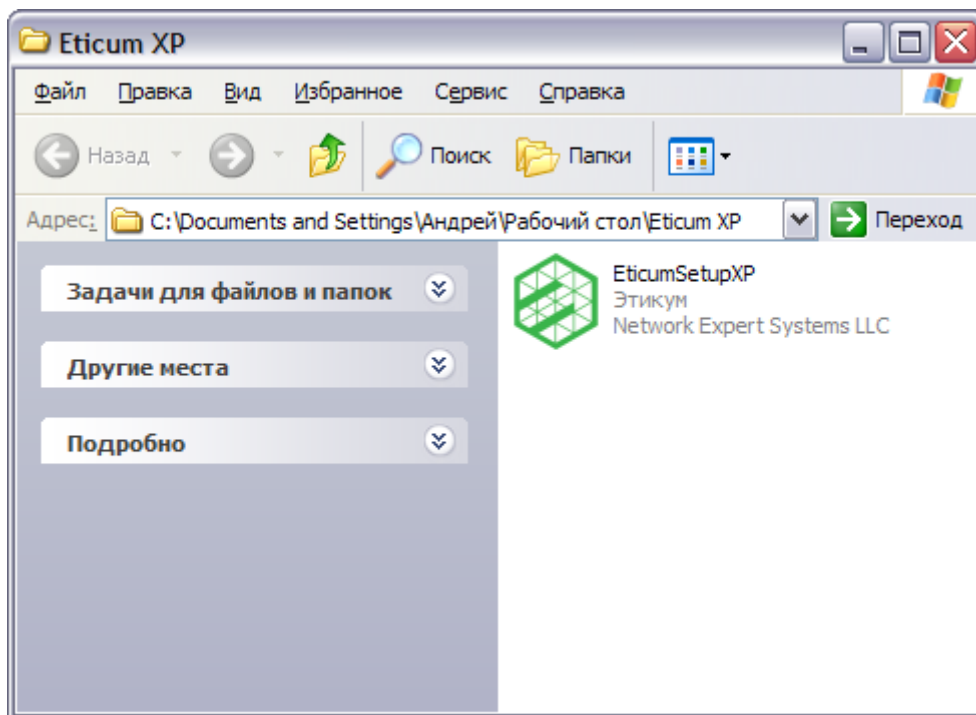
Eticum XP

Файл Правка Вид Избранное Сервис Справка

Назад Поиск Папки

Адрес: C:\Documents and Settings\Андрей\Рабочий стол\Eticum XP Переход

Задачи для файлов и папок

Другие места

Подробно

EticumSetupXP
Этикум
Network Expert Systems LLC